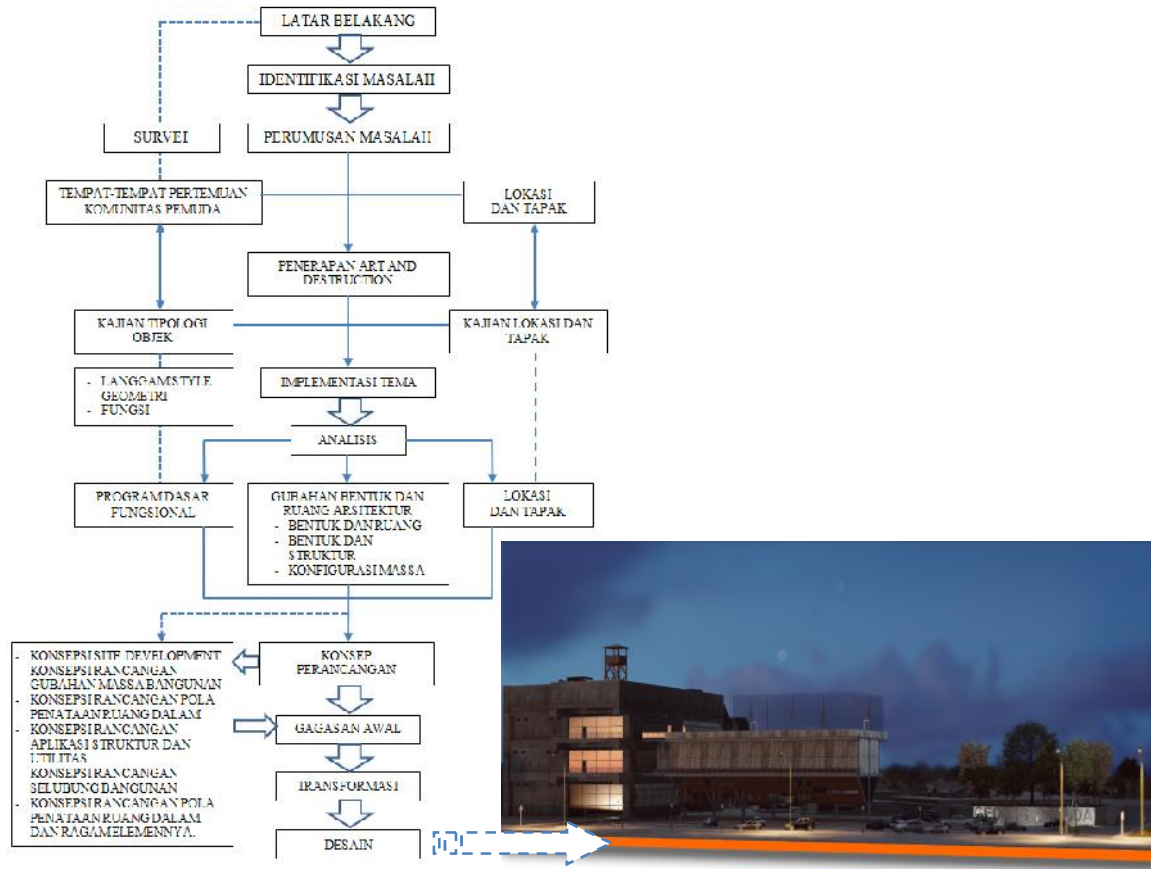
LATAR BELAKANG

IDENTIFIKASI MASALAH

SURVEI

PERUMUSAN MASALAH

TEMPAT-TEMPAT PERTEMUAN KOMUNITAS PEMUDA

LOKASI DAN TAPAK

PENERAPAN ART AND DESTRUCTION

KAJIAN TIPOLOGI OBJEK

KAJIAN LOKASI DAN TAPAK

- LANGGAM STYLE GEOMETRI
- FUNGSI

IMPLEMENTASI TEMA

ANALISIS

PROGRAM DASAR FUNGSIONAL

GUBAHAN BENTUK DAN RUANG ARSITEKTUR
- BENTUK DAN RUANG
- BENTUK DAN STRUKTUR
- KONFIGURASI MASSA

LOKASI DAN TAPAK

- KONSEPSI SITE DEVELOPMENT
- KONSEPSI RANCANGAN GUBAHAN MASSA BANGUNAN
- KONSEPSI RANCANGAN POLA PENATAAN RUANG DALAM
- KONSEPSI RANCANGAN APLIKASI STRUKTUR DAN UTILITAS
- KONSEPSI RANCANGAN SELUBUNG BANGUNAN
- KONSEPSI RANCANGAN POLA PENATAAN RUANG DALAM DAN RAGAM ELEMENNYA.

KONSEP PERANCANGAN

GAGASAN AWAL

TRANSFORMASI

DESAIN